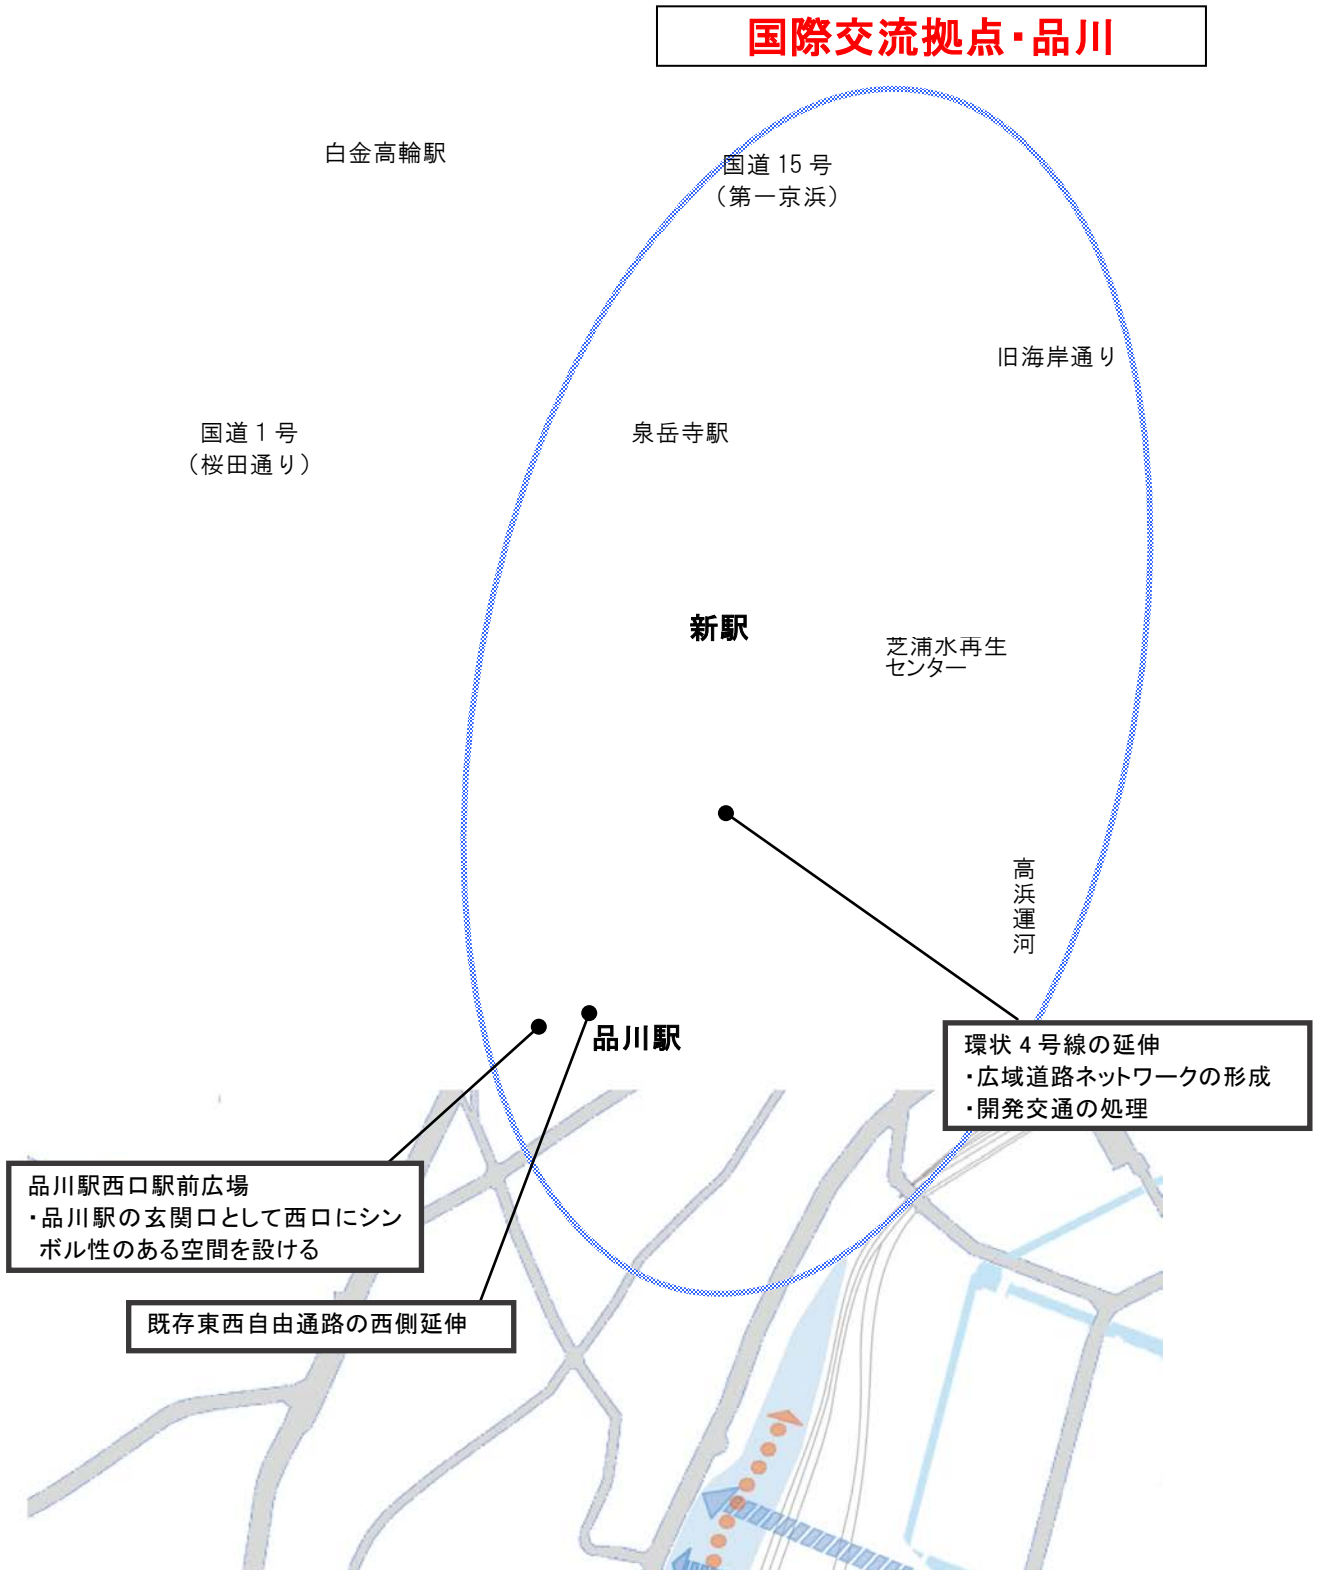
国際交流拠点・品川

白金高輪駅

国道 15 号
（第一京浜）

旧海岸通り

国道 1 号
（桜田通り）

泉岳寺駅

新駅

芝浦水再生
センター

高
浜
運
河

品川駅

環状 4 号線の延伸
・広域道路ネットワークの形成
・開発交通の処理

品川駅西口駅前広場
・品川駅の玄関口として西口にシンボル性のある空間を設ける

既存東西自由通路の西側延伸